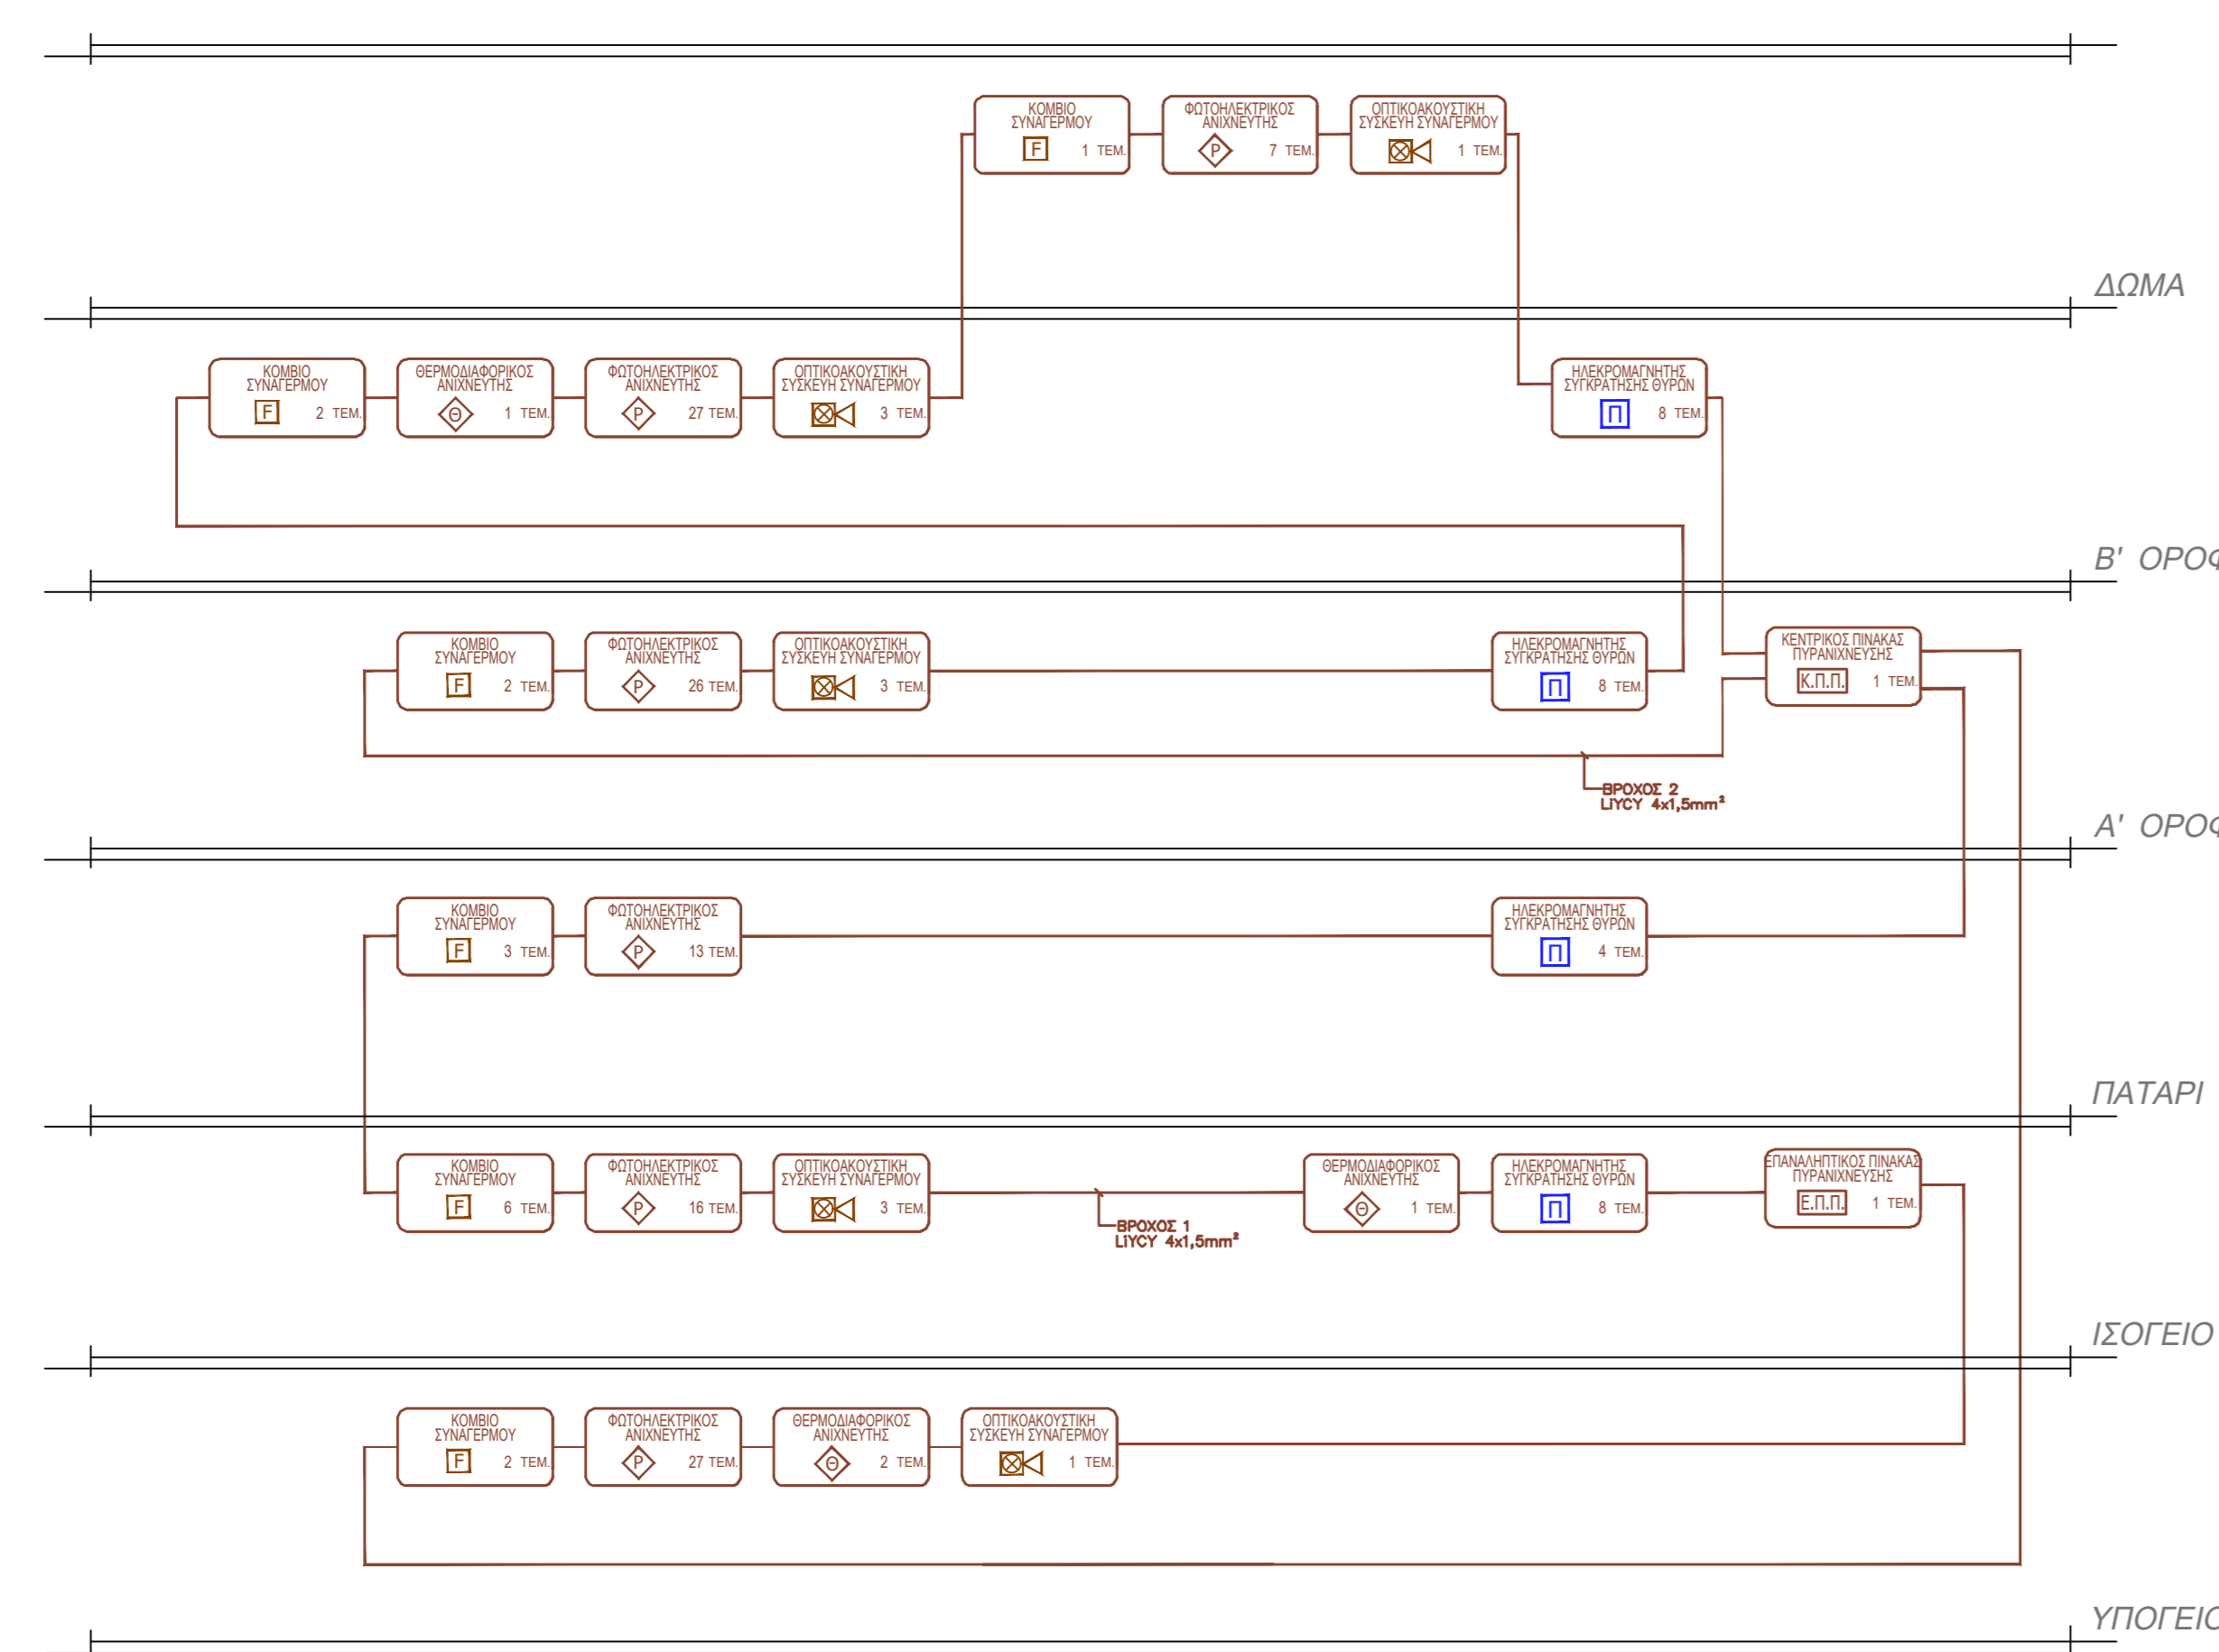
ΚΟΜΒΙΟ ΣΥΝΑΓΕΡΜΟΥ
F 1 ΤΕΜ.

ΦΩΤΟΗΛΕΚΤΡΙΚΟΣ ΑΝΙΧΝΕΥΤΗΣ
P 7 ΤΕΜ.

ΟΠΤΙΚΟΑΚΟΥΣΤΙΚΗ ΣΥΣΚΕΥΗ ΣΥΝΑΓΕΡΜΟΥ
1 ΤΕΜ.

ΔΩΜΑ

ΚΟΜΒΙΟ ΣΥΝΑΓΕΡΜΟΥ
F 2 ΤΕΜ.

ΘΕΡΜΟΔΙΑΦΟΡΙΚΟΣ ΑΝΙΧΝΕΥΤΗΣ
Θ 1 ΤΕΜ.

ΦΩΤΟΗΛΕΚΤΡΙΚΟΣ ΑΝΙΧΝΕΥΤΗΣ
P 27 ΤΕΜ.

ΟΠΤΙΚΟΑΚΟΥΣΤΙΚΗ ΣΥΣΚΕΥΗ ΣΥΝΑΓΕΡΜΟΥ
3 ΤΕΜ.

ΗΛΕΚΡΟΜΑΓΝΗΤΗΣ ΣΥΓΚΡΑΤΗΣΗΣ ΘΥΡΩΝ
Π 8 ΤΕΜ.

Β' ΟΡΟΦ

ΚΟΜΒΙΟ ΣΥΝΑΓΕΡΜΟΥ
F 2 ΤΕΜ.

ΦΩΤΟΗΛΕΚΤΡΙΚΟΣ ΑΝΙΧΝΕΥΤΗΣ
P 26 ΤΕΜ.

ΟΠΤΙΚΟΑΚΟΥΣΤΙΚΗ ΣΥΣΚΕΥΗ ΣΥΝΑΓΕΡΜΟΥ
3 ΤΕΜ.

ΗΛΕΚΡΟΜΑΓΝΗΤΗΣ ΣΥΓΚΡΑΤΗΣΗΣ ΘΥΡΩΝ
Π 8 ΤΕΜ.

ΚΕΝΤΡΙΚΟΣ ΠΙΝΑΚΑΣ ΠΥΡΑΝΙΧΝΕΥΣΗΣ
Κ.Π.Π. 1 ΤΕΜ.

ΒΡΟΧΟΣ 2
LiYCY $4x1,5mm^2$

Α' ΟΡΟΦ

ΚΟΜΒΙΟ ΣΥΝΑΓΕΡΜΟΥ
F 3 ΤΕΜ.

ΦΩΤΟΗΛΕΚΤΡΙΚΟΣ ΑΝΙΧΝΕΥΤΗΣ
P 13 ΤΕΜ.

ΗΛΕΚΡΟΜΑΓΝΗΤΗΣ ΣΥΓΚΡΑΤΗΣΗΣ ΘΥΡΩΝ
Π 4 ΤΕΜ.

ΠΑΤΑΡΙ

ΚΟΜΒΙΟ ΣΥΝΑΓΕΡΜΟΥ
F 6 ΤΕΜ.

ΦΩΤΟΗΛΕΚΤΡΙΚΟΣ ΑΝΙΧΝΕΥΤΗΣ
P 16 ΤΕΜ.

ΟΠΤΙΚΟΑΚΟΥΣΤΙΚΗ ΣΥΣΚΕΥΗ ΣΥΝΑΓΕΡΜΟΥ
3 ΤΕΜ.

ΒΡΟΧΟΣ 1
LiYCY $4x1,5mm^2$

ΘΕΡΜΟΔΙΑΦΟΡΙΚΟΣ ΑΝΙΧΝΕΥΤΗΣ
Θ 1 ΤΕΜ.

ΗΛΕΚΡΟΜΑΓΝΗΤΗΣ ΣΥΓΚΡΑΤΗΣΗΣ ΘΥΡΩΝ
Π 8 ΤΕΜ.

ΕΠΑΝΑΛΗΠΤΙΚΟΣ ΠΙΝΑΚΑΣ ΠΥΡΑΝΙΧΝΕΥΣΗΣ
Ε.Π.Π. 1 ΤΕΜ.

ΙΣΟΓΕΙΟ

ΚΟΜΒΙΟ ΣΥΝΑΓΕΡΜΟΥ
F 2 ΤΕΜ.

ΦΩΤΟΗΛΕΚΤΡΙΚΟΣ ΑΝΙΧΝΕΥΤΗΣ
P 27 ΤΕΜ.

ΘΕΡΜΟΔΙΑΦΟΡΙΚΟΣ ΑΝΙΧΝΕΥΤΗΣ
Θ 2 ΤΕΜ.

ΟΠΤΙΚΟΑΚΟΥΣΤΙΚΗ ΣΥΣΚΕΥΗ ΣΥΝΑΓΕΡΜΟΥ
1 ΤΕΜ.

ΥΠΟΓΕΙΟ